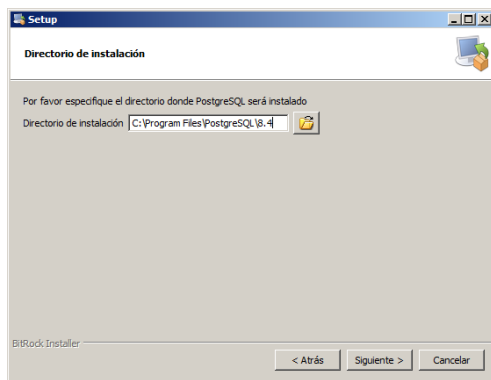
Setup

Directorio de instalación

Por favor especifique el directorio donde PostgreSQL será instalado

Directorio de instalación C:\Program Files\PostgreSQL\8.4

BitRock Installer

< Atrás Siguiente > Cancelar